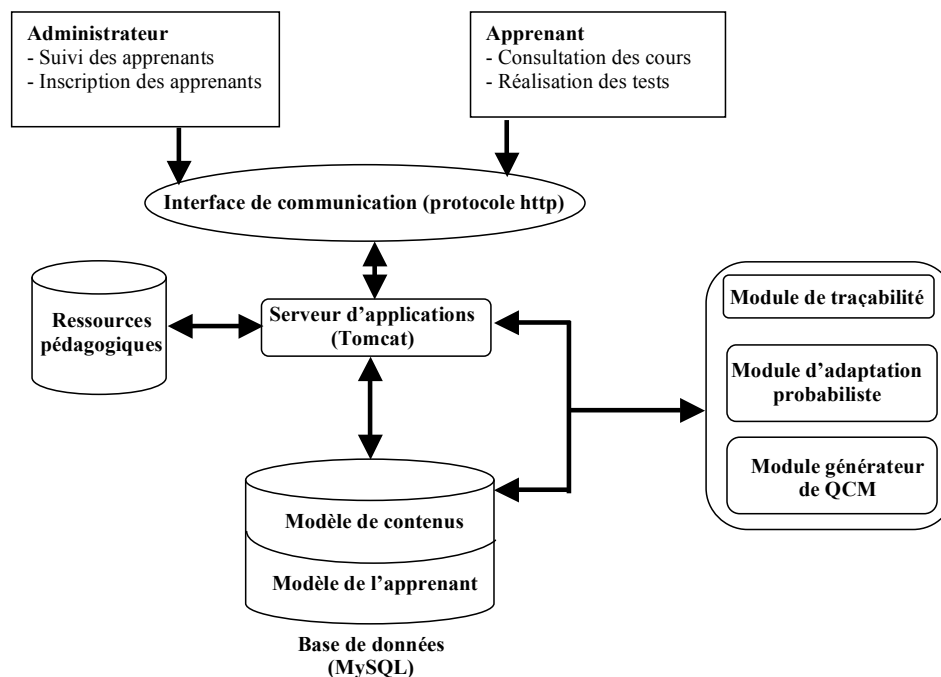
Administrateur
- Suivi des apprenants
- Inscription des apprenants

Apprenant
- Consultation des cours
- Réalisation des tests

Interface de communication (protocole http)

Ressources pédagogiques

Serveur d'applications (Tomcat)

Module de traçabilité

Module d'adaptation probabiliste

Module générateur de QCM

Modèle de contenus

Modèle de l'apprenant

Base de données (MySQL)